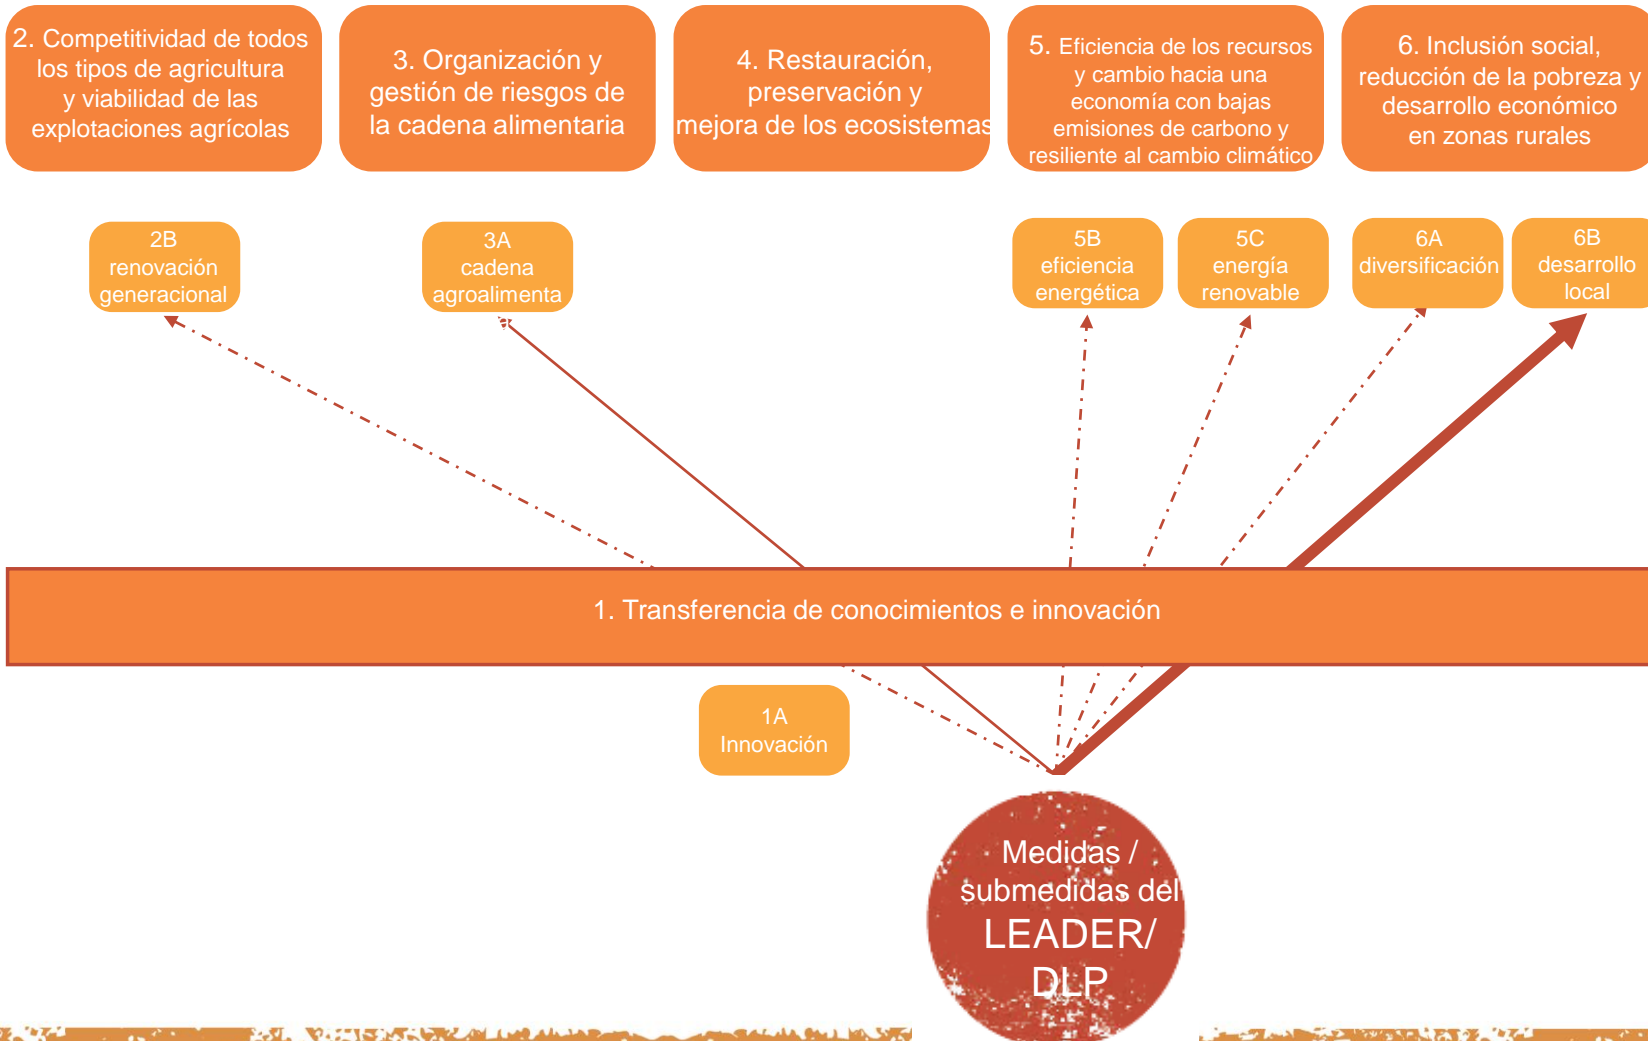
2. Competitividad de todos los tipos de agricultura y viabilidad de las explotaciones agrícolas

3. Organización y gestión de riesgos de la cadena alimentaria

4. Restauración, preservación y mejora de los ecosistemas

5. Eficiencia de los recursos y cambio hacia una economía con bajas emisiones de carbono y resiliente al cambio climático

6. Inclusión social, reducción de la pobreza y desarrollo económico en zonas rurales

2B renovación generacional

3A cadena agroalimenta

5B eficiencia energética

5C energía renovable

6A diversificación

6B desarrollo local

1. Transferencia de conocimientos e innovación

1A Innovación

Medidas / submedidas del LEADER/ DLP